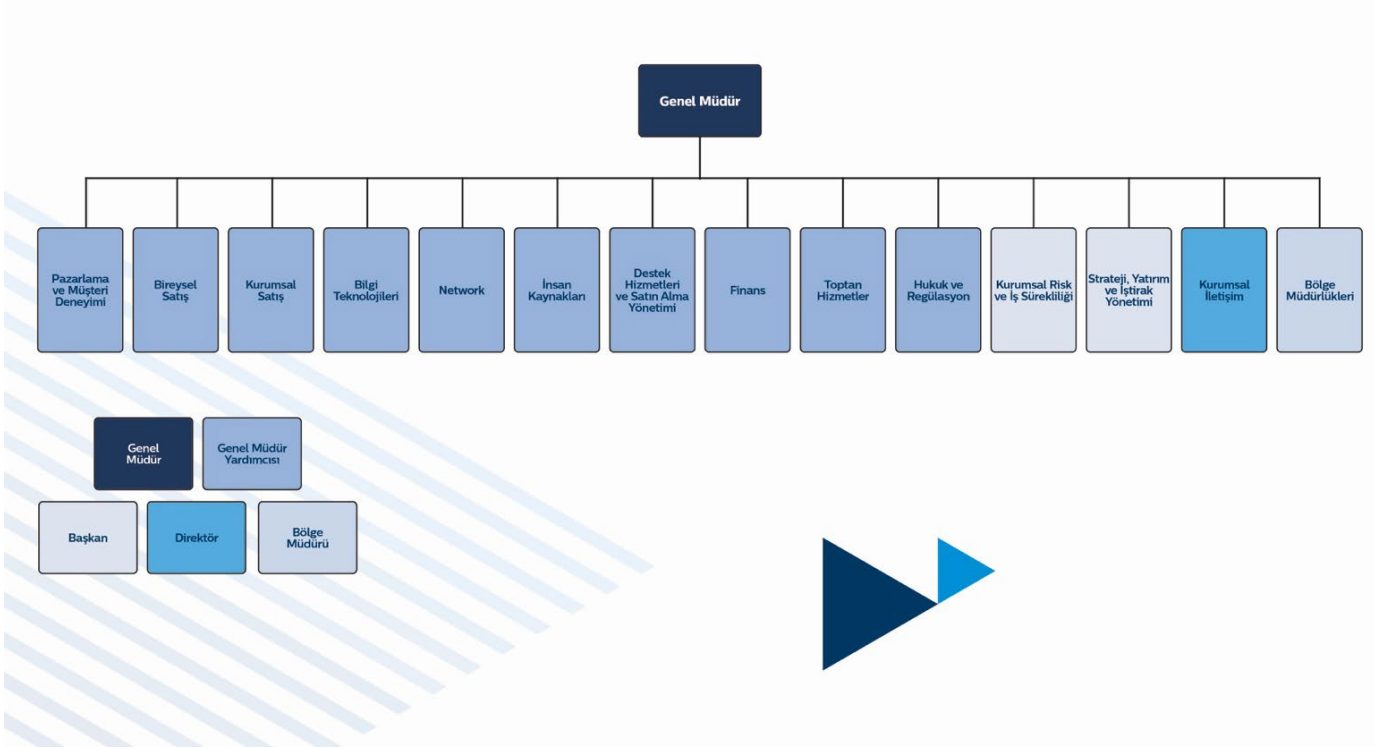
Genel Müdür

Pazarlama ve Müşteri Deneyimi

Bireysel Satış

Kurumsal Satış

Bilgi Teknolojileri

Network

İnsan Kaynakları

Destek Hizmetleri ve Satın Alma Yönetimi

Finans

Toptan Hizmetler

Hukuk ve Regülasyon

Kurumsal Risk ve İş Sürekliliği

Strateji, Yatırım ve İştirak Yönetimi

Kurumsal İletişim

Bölge Müdürlükleri

Genel Müdür

Genel Müdür Yardımcısı

Başkan

Direktör

Bölge Müdürü